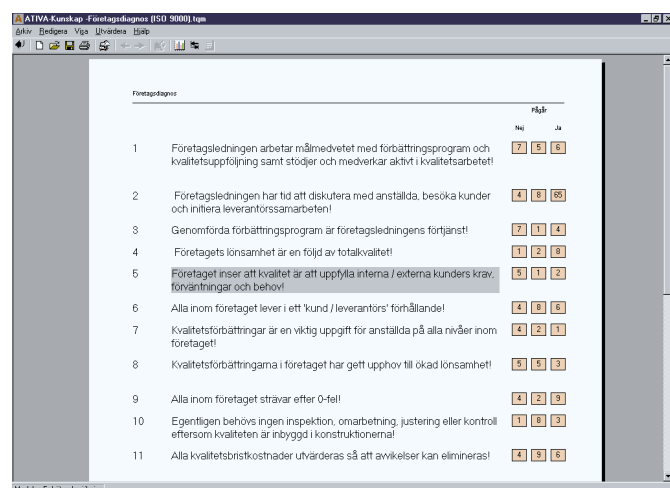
ATIVA-Kunskap -Företagsdiagnos (ISO 9000).tqm

Arkiv Redigera Visa Utvärdera Hjälp

Företagsdiagnos

Pågår

Nej Ja

1 Företagsledningen arbetar målmedvetet med förbättringsprogram och kvalitetsuppföljning samt stödjer och medverkar aktivt i kvalitetsarbetet! 7 5 6

2 Företagsledningen har tid att diskutera med anställda, besöka kunder och initiera leverantörssamarbeten! 4 8 65

3 Genomförda förbättringsprogram är företagsledningens förtjänst! 7 1 4

4 Företagets lönsamhet är en följd av totalkvalitet! 1 2 8

5 Företaget inser att kvalitet är att uppfylla interna / externa kunders krav, förväntningar och behov! 5 1 2

6 Alla inom företaget lever i ett 'kund / leverantörs' förhållande! 4 8 6

7 Kvalitetsförbättringar är en viktig uppgift för anställda på alla nivåer inom företaget! 4 2 1

8 Kvalitetsförbättringarna i företaget har gett upphov till ökad lönsamhet! 5 5 3

9 Alla inom företaget strävar efter 0-fel! 4 2 9

10 Egentligen behövs ingen inspektion, omarbetning, justering eller kontroll eftersom kvaliteten är inbyggd i konstruktionerna! 1 8 3

11 Alla kvalitetsbristkostnader utvärderas så att avvikelser kan elimineras! 4 9 6